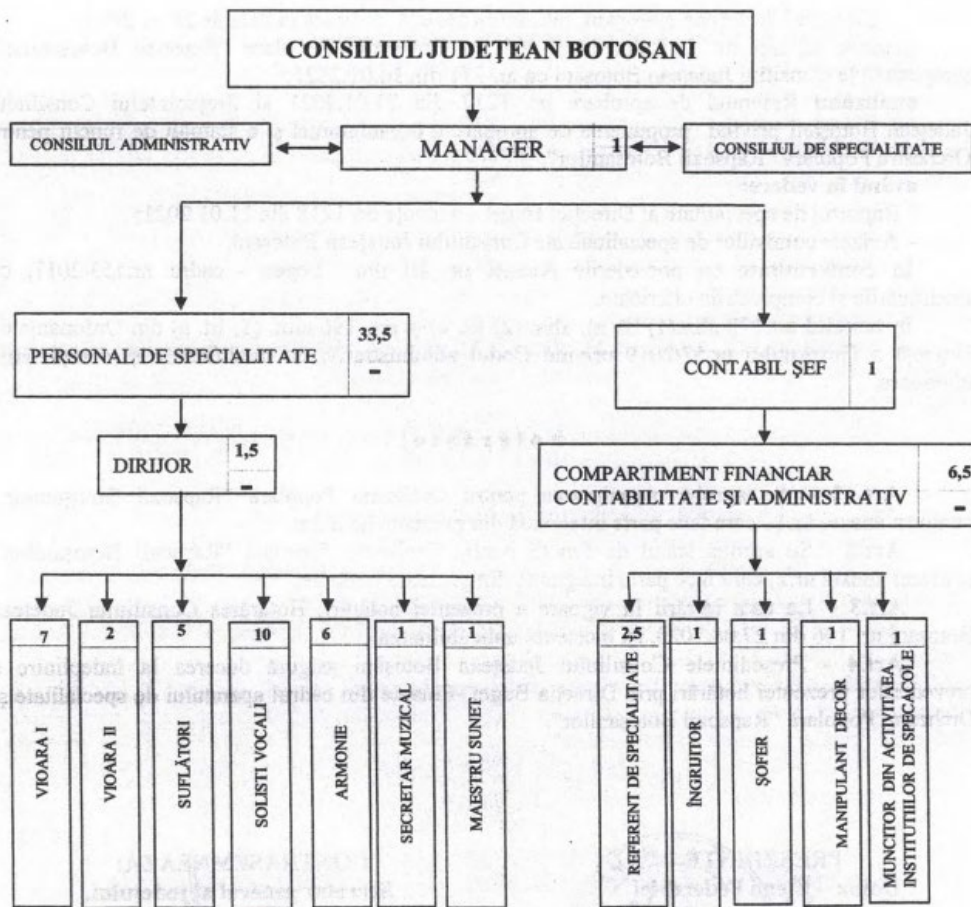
CONSILIUL JUDEŢEAN BOTOŞANI

CONSILIUL ADMINISTRATIV

MANAGER

1

CONSILIUL DE SPECIALITATE

PERSONAL DE SPECIALITATE

33,5
-

CONTABIL ŞEF

1

DIRIJOR

1,5
-

COMPARTIMENT FINANCIAR CONTABILITATE ŞI ADMINISTRATIV

6,5
-

7

VIOARA I

2

VIOARA II

5

SUFLĂTORI

10

SOLISTI VOCALI

6

ARMONIE

1

SECRETAR MUZICAL

1

MAESTRU SUNET

2,5

REFERENT DE SPECIALITATE

1

ÎNGRIJITOR

1

ŞOFER

1

MANIPULANT DECOR

1

MUNCITOR DIN ACTIVITATEA INSTITUTIILOR DE SPECACOLE